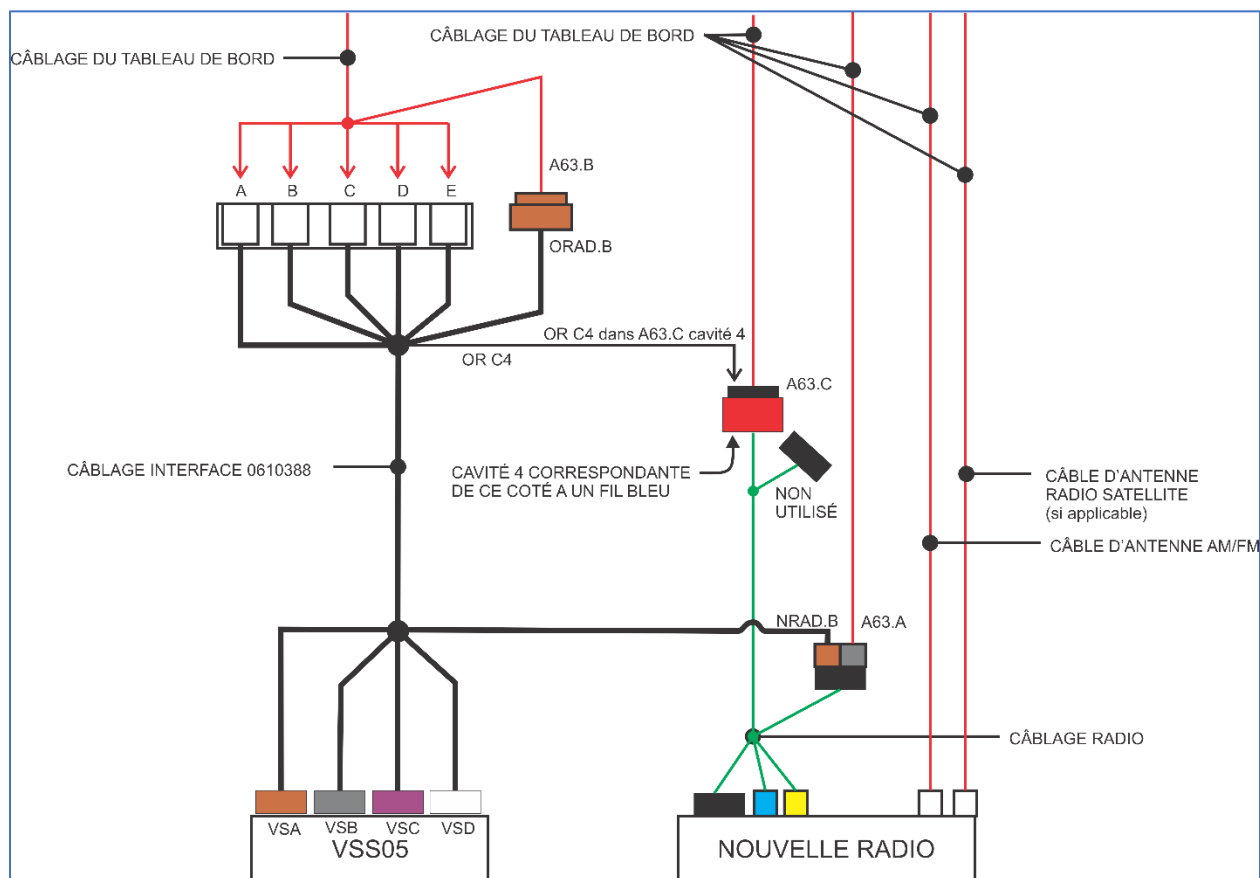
CÂBLAGE DU TABLEAU DE BORD

CÂBLAGE DU TABLEAU DE BORD

A63.B

A B C D E

ORAD.B

OR C4 dans A63.C cavité 4

OR C4

A63.C

CÂBLAGE INTERFACE 0610388

CAVITÉ 4 CORRESPONDANTE DE CE COTÉ A UN FIL BLEU

NON UTILISÉ

CÂBLE D'ANTENNE RADIO SATELLITE (si applicable)

CÂBLE D'ANTENNE AM/FM

NRAD.B

A63.A

CÂBLAGE RADIO

VSA VSB VSC VSD

VSS05

NOUVELLE RADIO